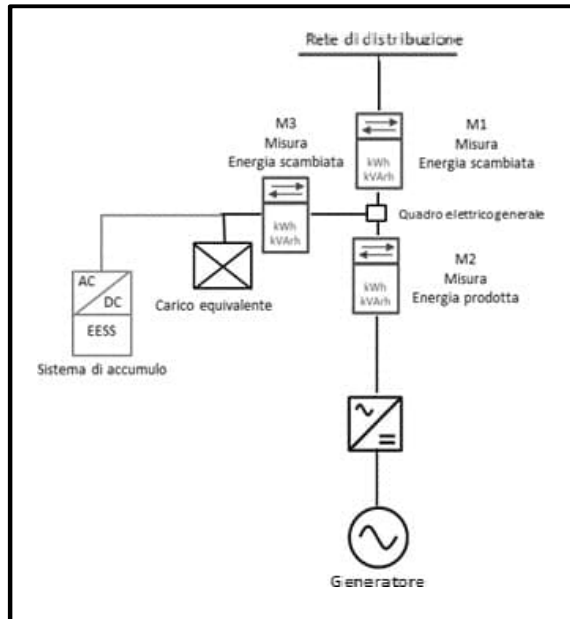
Rete di distribuzione

M3
Misura
Energia scambiata

kWh
kVArh

M1
Misura
Energia scambiata

kWh
kVArh

Quadro elettrico generale

M2
Misura
Energia prodotta

kWh
kVArh

AC
DC
EESS

Sistema di accumulo

Carico equivalente

Generatore